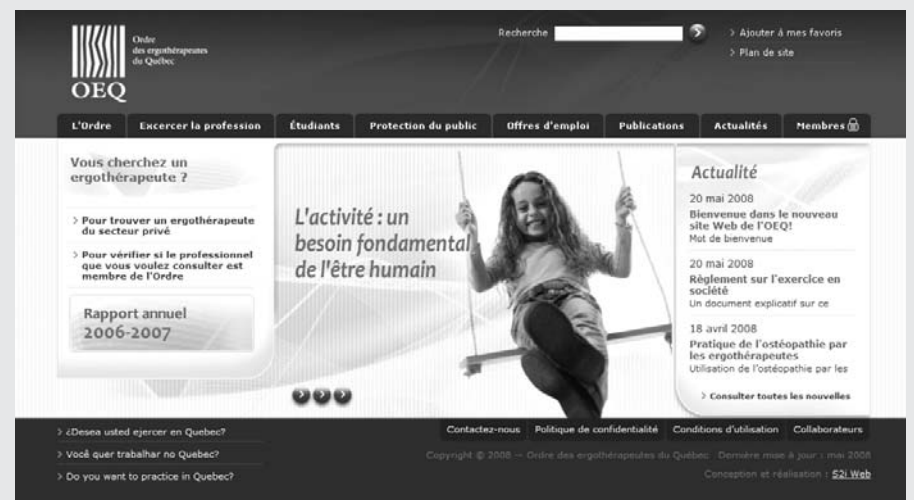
OEQ
Ordre des ergothérapeutes du Québec

Recherche

> Ajouter à mes favoris
> Plan de site

L'Ordre | Excercer la profession | Étudiants | Protection du public | Offres d'emploi | Publications | Actualités | Membres

Vous cherchez un ergothérapeute ?

> Pour trouver un ergothérapeute du secteur privé

> Pour vérifier si le professionnel que vous voulez consulter est membre de l'Ordre

Rapport annuel
2006-2007

L'activité : un besoin fondamental de l'être humain

Actualité

20 mai 2008
Bienvenue dans le nouveau site Web de l'OEQ!
Mot de bienvenue

20 mai 2008
Règlement sur l'exercice en société
Un document explicatif sur ce

18 avril 2008
Pratique de l'ostéopathie par les ergothérapeutes
Utilisation de l'ostéopathie par les

> Consulter toutes les nouvelles

> ¿Desea usted ejercer en Quebec?
> Você quer trabalhar no Quebec?
> Do you want to practice in Quebec?

Contactez-nous | Politique de confidentialité | Conditions d'utilisation | Collaborateurs

Copyright © 2008 — Ordre des ergothérapeutes du Québec Dernière mise à jour : mai 2008

Conception et réalisation : S2i Web